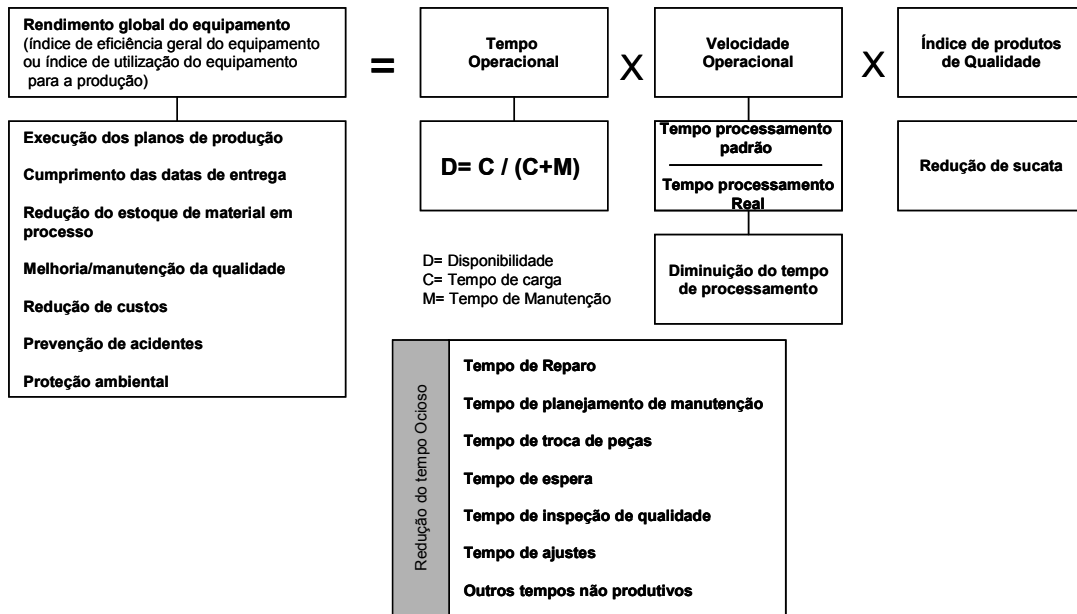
Rendimento global do equipamento
(índice de eficiência geral do equipamento ou índice de utilização do equipamento para a produção)

=

Tempo Operacional

X

Velocidade Operacional

X

Índice de produtos de Qualidade

Execução dos planos de produção

Cumprimento das datas de entrega

Redução do estoque de material em processo

Melhoria/manutenção da qualidade

Redução de custos

Prevenção de acidentes

Proteção ambiental

D= C / (C+M)

$\frac{\text{Tempo processamento padrão}}{\text{Tempo processamento Real}}$

Redução de sucata

D= Disponibilidade
C= Tempo de carga
M= Tempo de Manutenção

Diminuição do tempo de processamento

Redução do tempo Ocioso

Tempo de Reparo

Tempo de planejamento de manutenção

Tempo de troca de peças

Tempo de espera

Tempo de inspeção de qualidade

Tempo de ajustes

Outros tempos não produtivos